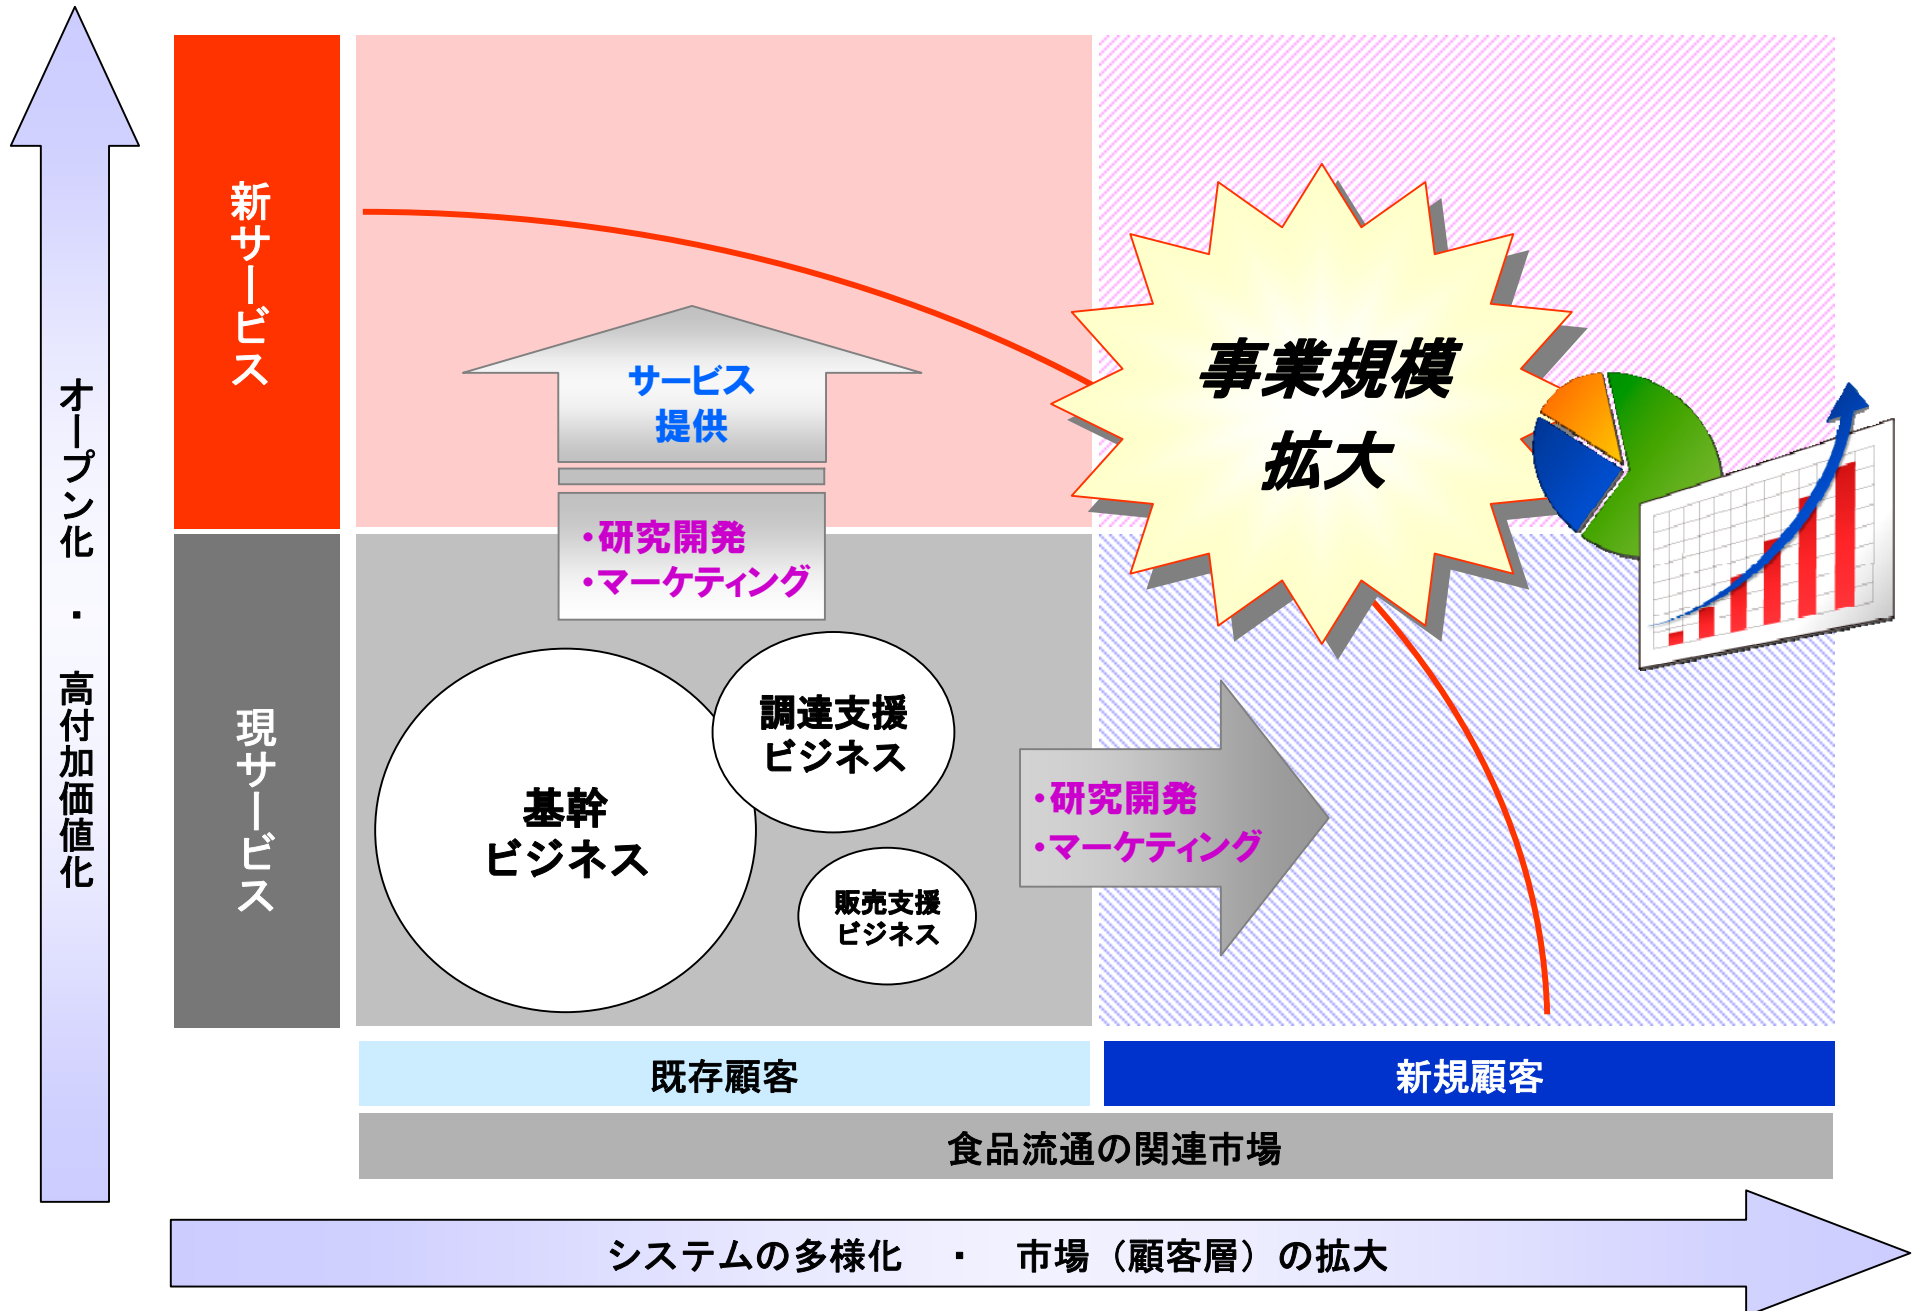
オープン化・高付加価値化

新サービス

現サービス

サービス提供

・研究開発
・マーケティング

事業規模拡大

調達支援ビジネス

基幹ビジネス

販売支援ビジネス

・研究開発
・マーケティング

既存顧客

新規顧客

食品流通の関連市場

システムの多様化　・　市場（顧客層）の拡大